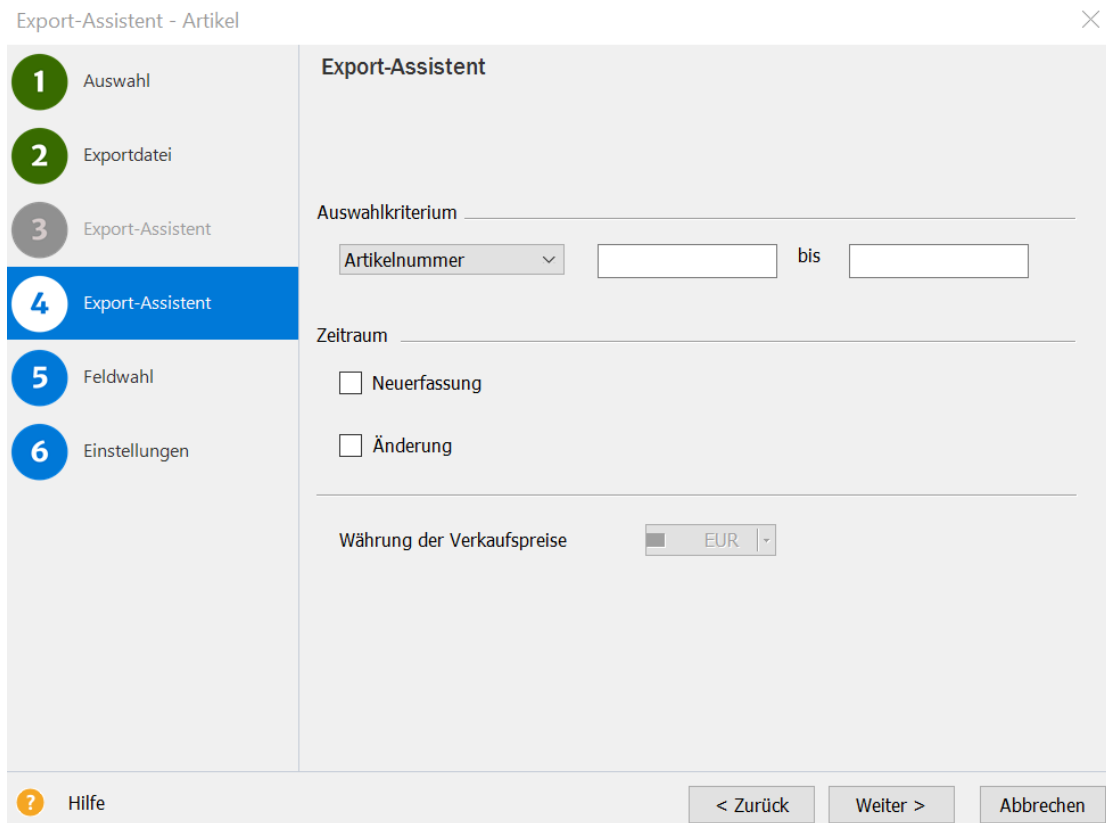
Export-Assistent - Artikel

1 Auswahl
2 Exportdatei
3 Export-Assistent
4 Export-Assistent
5 Feldwahl
6 Einstellungen

Export-Assistent

Auswahlkriterium

Artikelnummer

bis

Zeitraum

Neuerfassung

Änderung

Währung der Verkaufspreise EUR

? Hilfe

< Zurück

Weiter >

Abbrechen